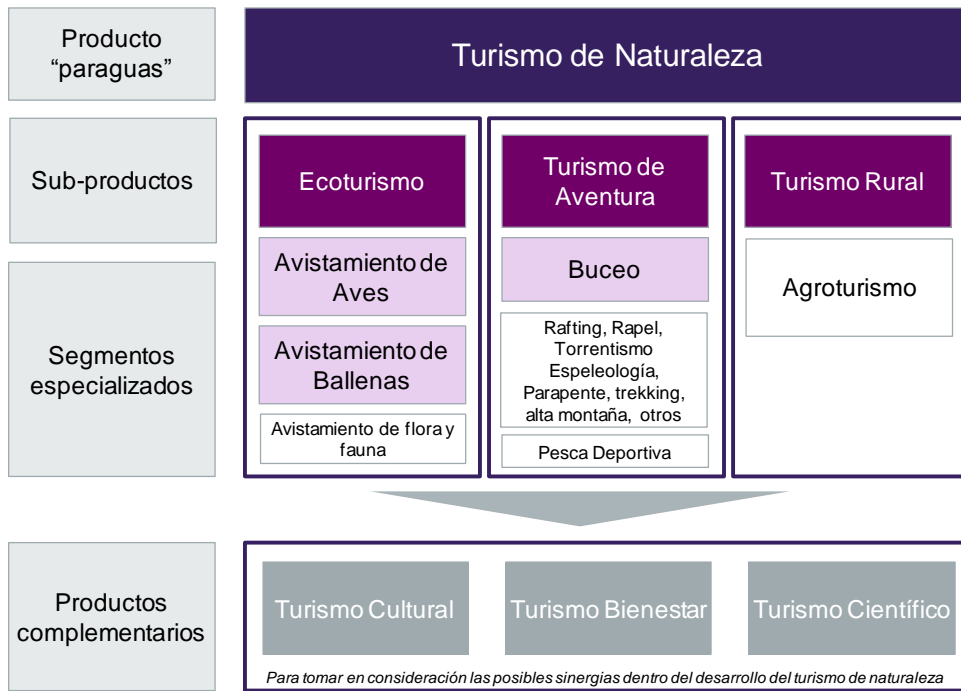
Producto "paraguas"

Turismo de Naturaleza

Sub-productos

Ecoturismo

Turismo de Aventura

Turismo Rural

Segmentos especializados

Avistamiento de Aves

Avistamiento de Ballenas

Avistamiento de flora y fauna

Buceo

Rafting, Rapel, Torrentismo Espeleología, Parapente, trekking, alta montaña, otros

Pesca Deportiva

Agroturismo

Productos complementarios

Turismo Cultural

Turismo Bienestar

Turismo Científico

Para tomar en consideración las posibles sinergias dentro del desarrollo del turismo de naturaleza